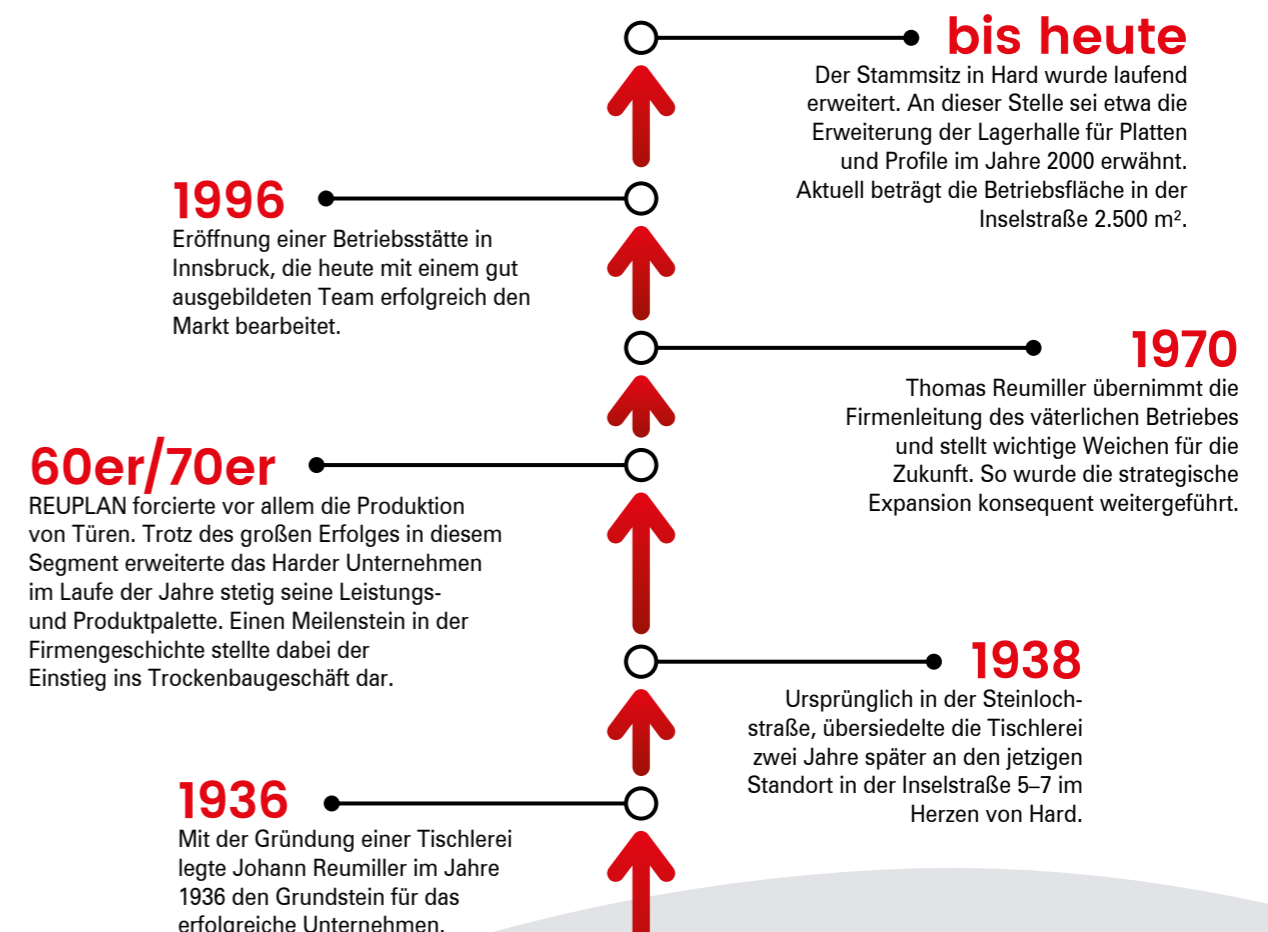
bis heute
Der Stammsitz in Hard wurde laufend erweitert. An dieser Stelle sei etwa die Erweiterung der Lagerhalle für Platten und Profile im Jahre 2000 erwähnt. Aktuell beträgt die Betriebsfläche in der Inselstraße 2.500 m².

1996
Eröffnung einer Betriebsstätte in Innsbruck, die heute mit einem gut ausgebildeten Team erfolgreich den Markt bearbeitet.

1970
Thomas Reumiller übernimmt die Firmenleitung des väterlichen Betriebes und stellt wichtige Weichen für die Zukunft. So wurde die strategische Expansion konsequent weitergeführt.

60er/70er
REUPLAN forcierte vor allem die Produktion von Türen. Trotz des großen Erfolges in diesem Segment erweiterte das Harder Unternehmen im Laufe der Jahre stetig seine Leistungs- und Produktpalette. Einen Meilenstein in der Firmengeschichte stellte dabei der Einstieg ins Trockenbaugeschäft dar.

1938
Ursprünglich in der Steinlochstraße, übersiedelte die Tischlerei zwei Jahre später an den jetzigen Standort in der Inselstraße 5–7 im Herzen von Hard.

1936
Mit der Gründung einer Tischlerei legte Johann Reumiller im Jahre 1936 den Grundstein für das erfolgreiche Unternehmen.